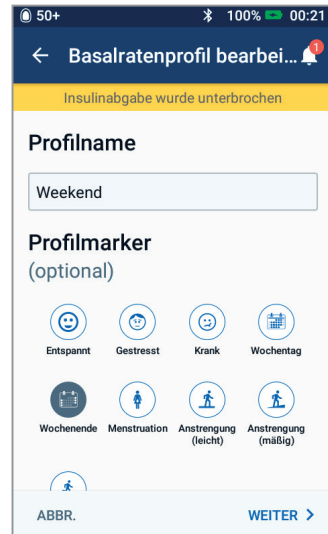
50+
100% 00:21

← Basalratenprofil bearbei...

1

Insulinabgabe wurde unterbrochen

Profilname

Weekend

Profilmarker
(optional)

Entspannt
Gestresst
Krank
Wochentag

Wochenende
Menstruation
Anstrengung (leicht)
Anstrengung (mäßig)

ABBR.
WEITER >